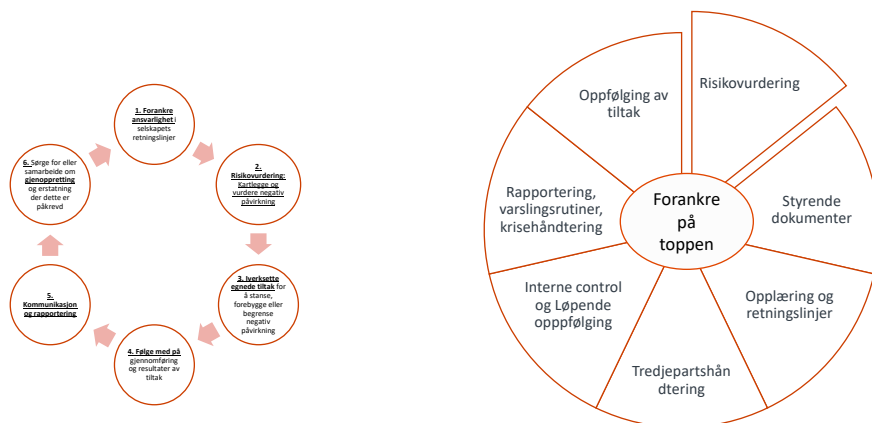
1. Forankre ansvarlighet i selskapets retningslinjer

2. Risikovurdering: Kartlegge og vurdere negativ påvirkning

3. Iverksette egnede tiltak for å stanse, forebygge eller begrense negativ påvirkning

4. Følge med på gjennomføring og resultater av tiltak

5. Kommunikasjon og rapportering

6. Sørge for eller samarbeide om gjenoppretting og erstatning der dette er påkrevd

Forankre på toppen

Risikovurdering

Styrende dokumenter

Opplæring og retningslinjer

Tredjepartshåndtering

Interne control og Løpende oppfølging

Rapportering, varslingsrutiner, krisehåndtering

Oppfølging av tiltak